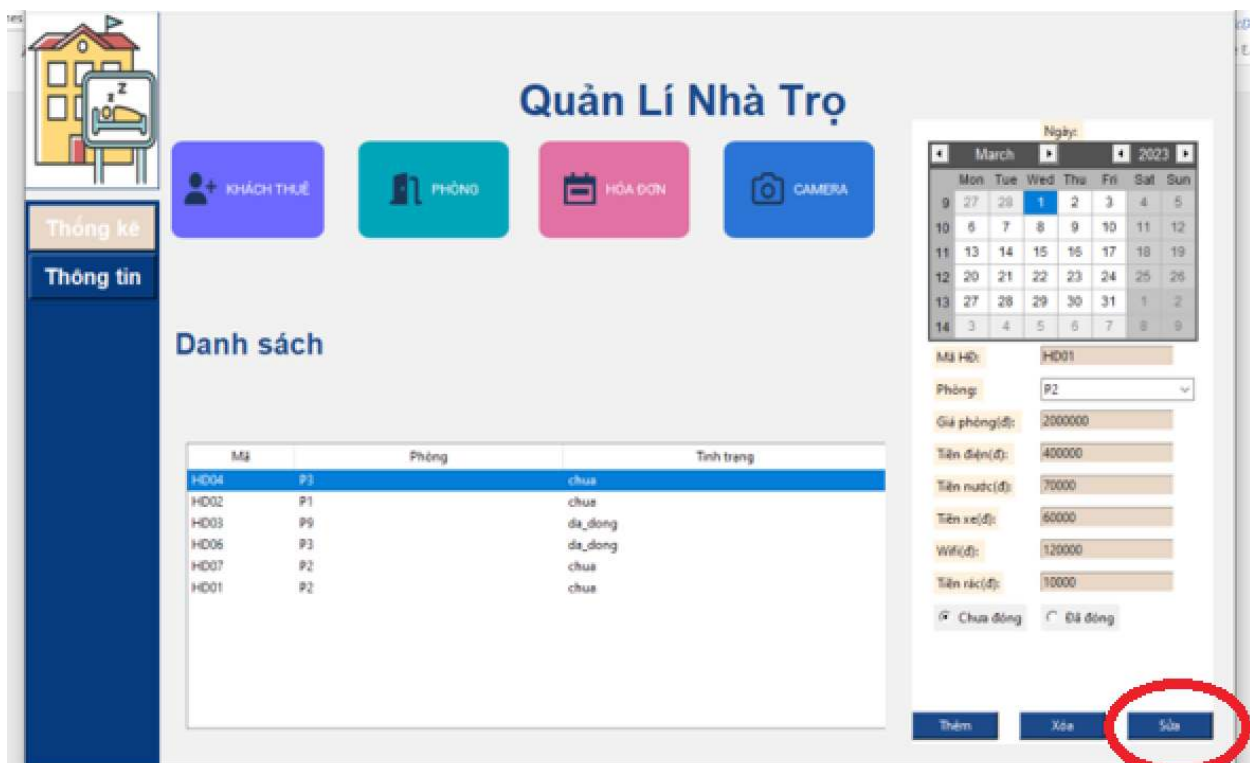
Quản Lí Nhà Trọ

KHÁCH THUÊ
PHÒNG
HÓA ĐƠN
CAMERA

Thống kê
Thông tin

Danh sách

| Mã | Phòng | Tình trạng |
|---|---|---|
| HD04 | P3 | chua |
| HD02 | P1 | chua |
| HD03 | P9 | da_dong |
| HD06 | P3 | da_dong |
| HD07 | P2 | chua |
| HD01 | P2 | chua |

Ngày:
March 2023

| | Mon | Tue | Wed | Thu | Fri | Sat | Sun |
|---|---|---|---|---|---|---|---|
| 9 | 27 | 28 | 1 | 2 | 3 | 4 | 5 |
| 10 | 6 | 7 | 8 | 9 | 10 | 11 | 12 |
| 11 | 13 | 14 | 15 | 16 | 17 | 18 | 19 |
| 12 | 20 | 21 | 22 | 23 | 24 | 25 | 26 |
| 13 | 27 | 28 | 29 | 30 | 31 | 1 | 2 |
| 14 | 3 | 4 | 5 | 6 | 7 | 8 | 9 |

Mã HĐ: HD01
Phòng: P2
Giá phòng(đ): 2000000
Tiền điện(đ): 400000
Tiền nước(đ): 70000
Tiền xe(đ): 60000
Wifi(đ): 120000
Tiền rác(đ): 10000
Chưa đóng
Đã đóng

Thêm
Xóa
Sửa